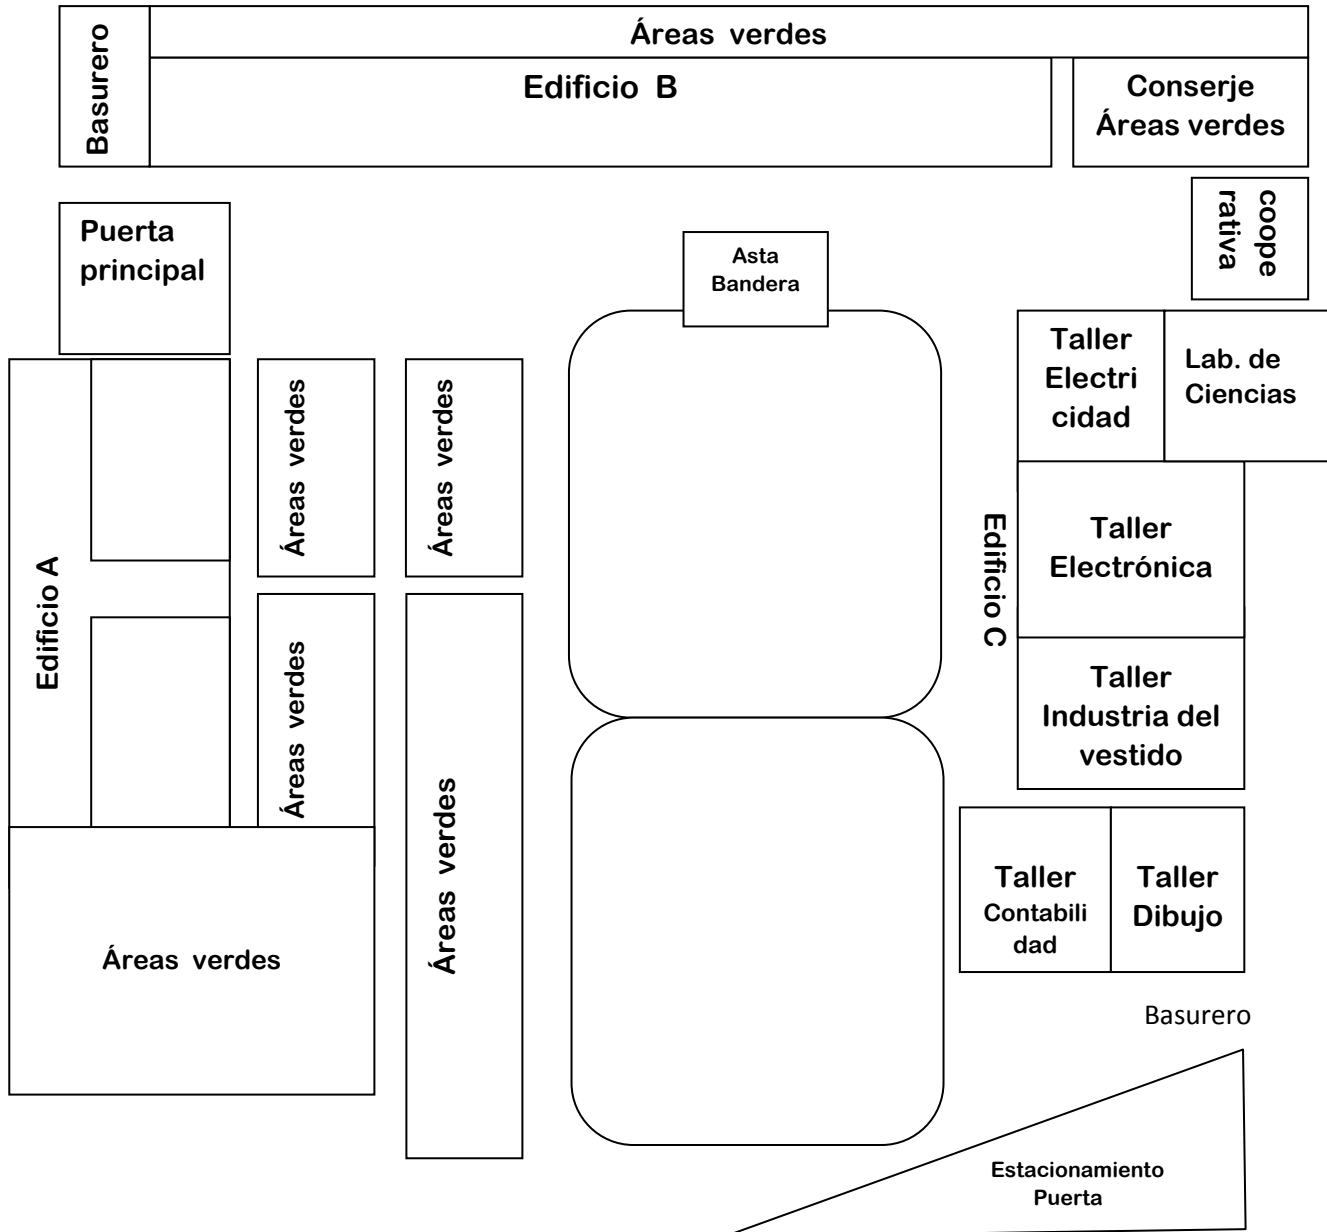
Basurero

Áreas verdes

Edificio B

Conserje
Áreas verdes

coope
rativa

Puerta
principal

Asta
Bandera

Taller
Electri
cidad

Lab. de
Ciencias

Edificio A

Áreas verdes

Áreas verdes

Edificio C

Taller
Electrónica

Áreas verdes

Taller
Industria del
vestido

Áreas verdes

Taller
Contabili
dad

Taller
Dibujo

Áreas verdes

Basurero

Estacionamiento
Puerta